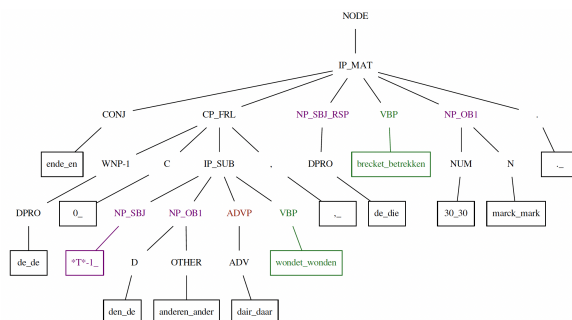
NODE

IP_MAT

CONJ

CP_FRL

NP_SBJ_RSP

VBP

NP_OB1

.

ende_en

WNP-1

C

IP_SUB

,

DPRO

brecket_betrekken

NUM

N

._

DPRO

0_

NP_SBJ

NP_OB1

ADVP

VBP

,_

de_die

30_30

marck_mark

de_de

*T*-1_

D

OTHER

ADV

wondet_wonden

den_de

anderen_ander

dair_daar